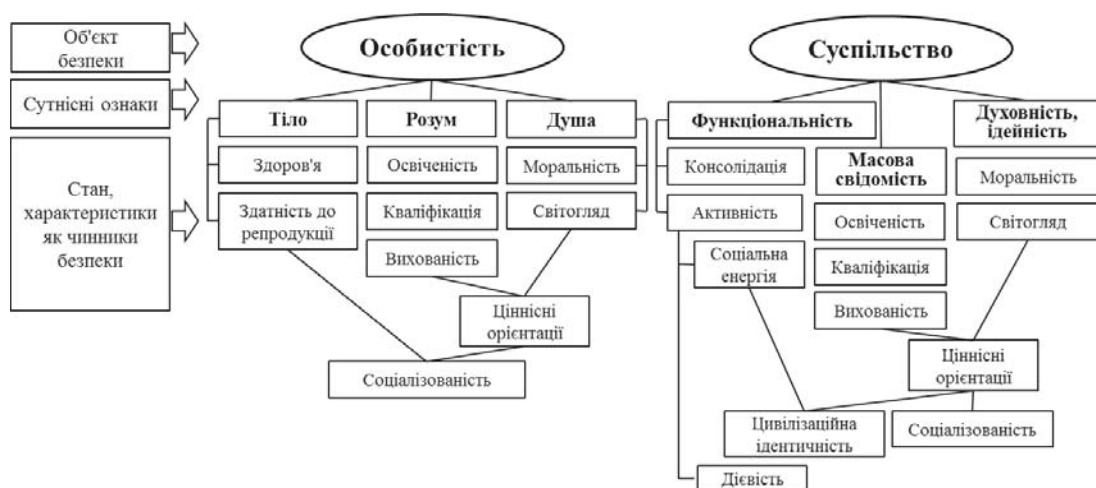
Об'єкт безпеки

Сутнісні ознаки

Стан, характеристики як чинники безпеки

Особистість

Тіло

Розум

Душа

Здоров'я

Освіченість

Моральність

Здатність до репродукції

Кваліфікація

Світогляд

Вихованість

Ціннісні орієнтації

Соціалізованість

Суспільство

Функціональність

Масова свідомість

Духовність, ідейність

Консолідація

Моральність

Активність

Освіченість

Світогляд

Соціальна енергія

Кваліфікація

Вихованість

Ціннісні орієнтації

Цивілізаційна ідентичність

Соціалізованість

Дієвість